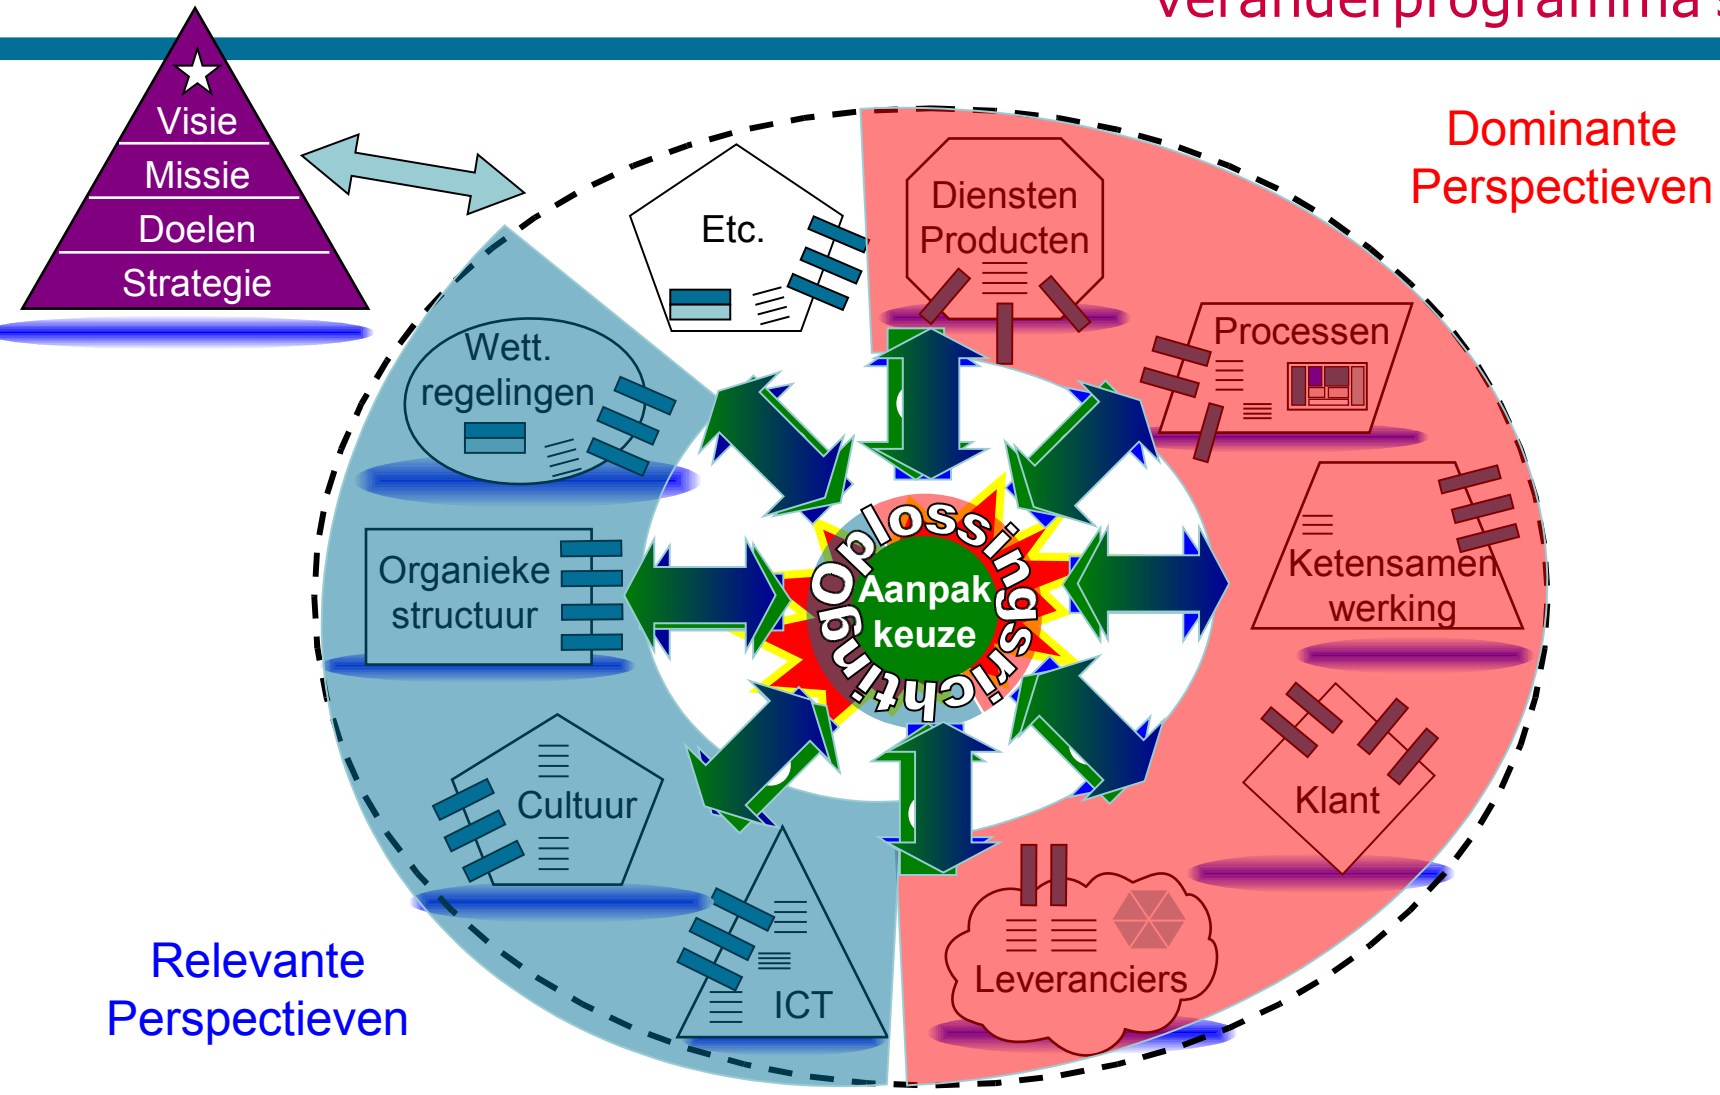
Veranderprogramma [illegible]

Visie
Missie
Doelen
Strategie

Dominante Perspectieven

Etc.

Diensten Producten

Processen

Ketensamenwerking

Klant

Leveranciers

ICT

Cultuur

Organieke structuur

Wett. regelingen

Oplossingsrichting

Aanpak keuze

Relevante Perspectieven